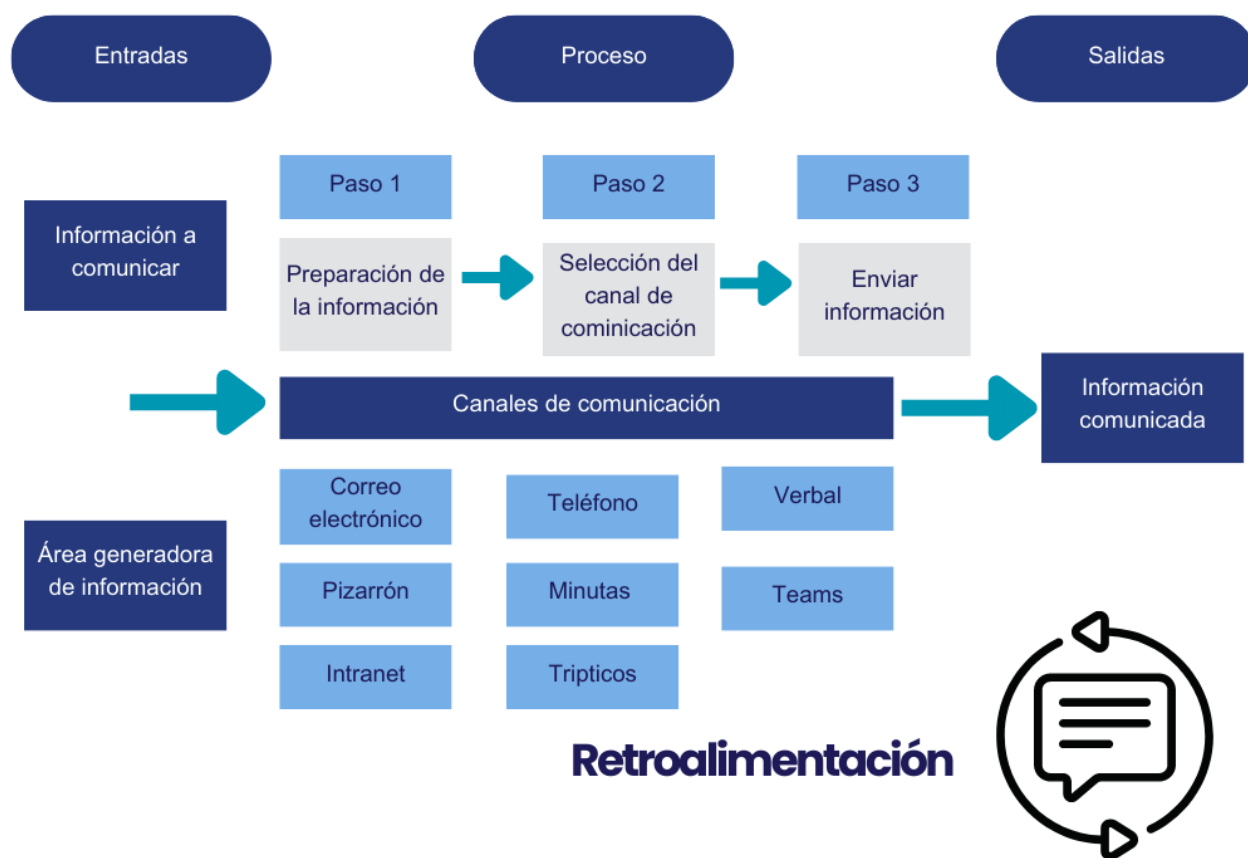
Entradas

Proceso

Salidas

Paso 1

Paso 2

Paso 3

Información a comunicar

Preparación de la información

Selección del canal de cominicación

Enviar información

Canales de comunicación

Información comunicada

Correo electrónico

Teléfono

Verbal

Área generadora de información

Pizarrón

Minutas

Teams

Intranet

Tripticos

Retroalimentación